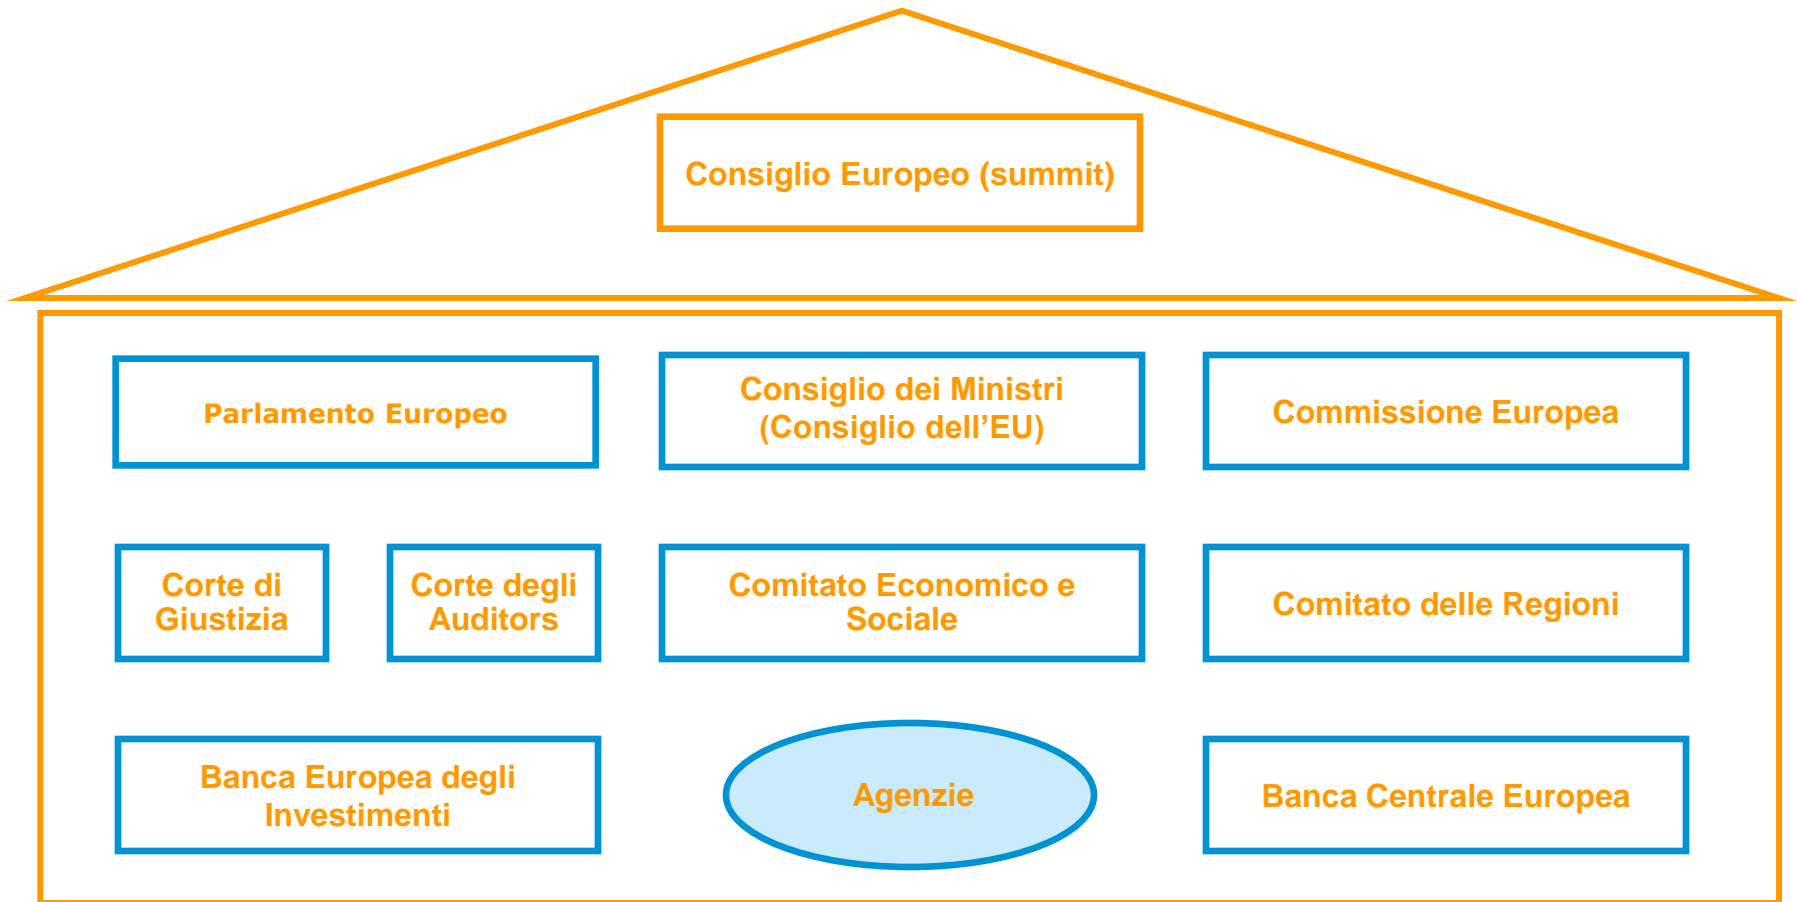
Consiglio Europeo (summit)

Parlamento Europeo

Consiglio dei Ministri (Consiglio dell’EU)

Commissione Europea

Corte di Giustizia

Corte degli Auditors

Comitato Economico e Sociale

Comitato delle Regioni

Banca Europea degli Investimenti

Agenzie

Banca Centrale Europea